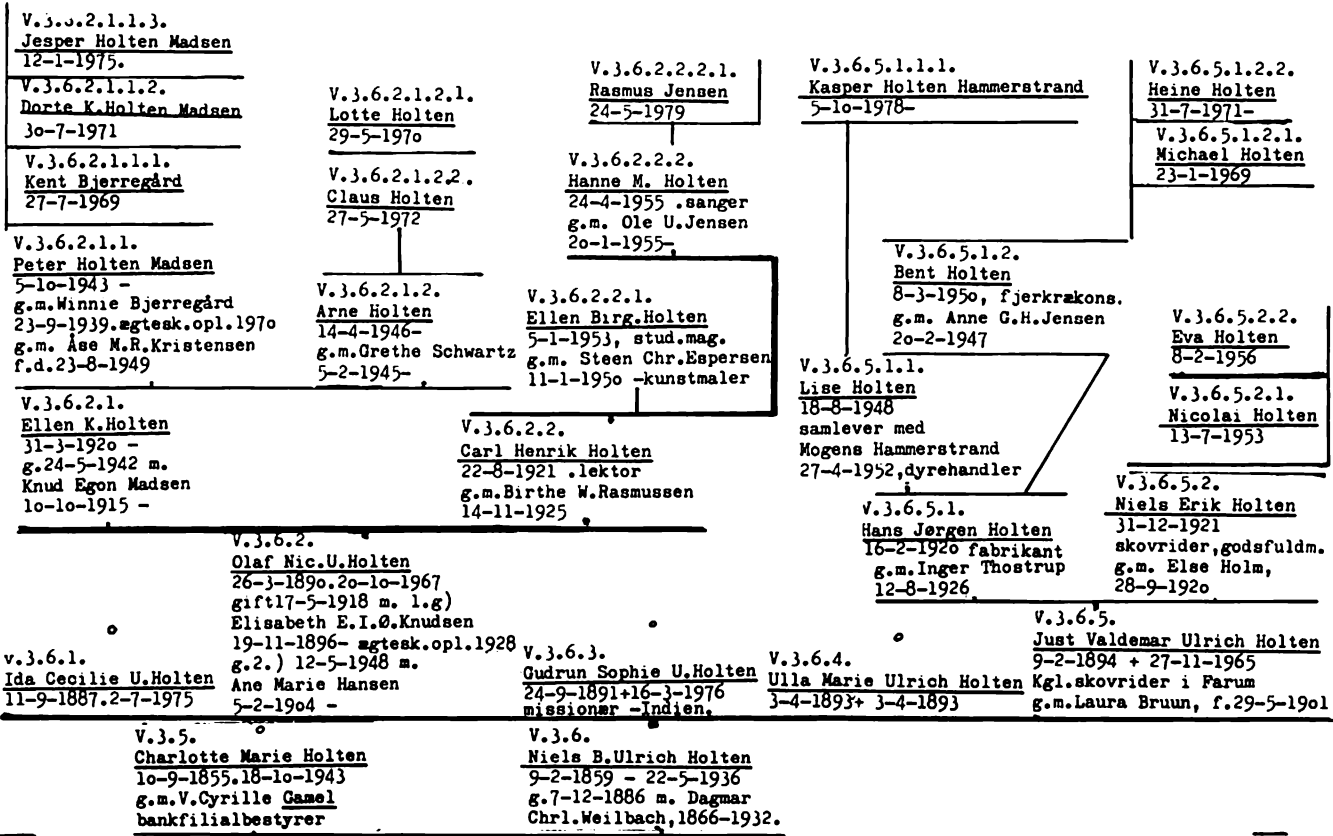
V.3.6.2.1.1.3.
Jesper Holten Madsen
12-1-1975.

V.3.6.2.1.1.2.
Dorte K.Holten Madsen
3o-7-1971

V.3.6.2.1.1.1.
Kent Bjerregård
27-7-1969

V.3.6.2.1.2.1.
Lotte Holten
29-5-197o

V.3.6.2.1.2.2.
Claus Holten
27-5-1972

V.3.6.2.2.2.1.
Rasmus Jensen
24-5-1979

V.3.6.2.2.2.
Hanne M. Holten
24-4-1955 .sanger
g.m. Ole U.Jensen
2o-1-1955-

V.3.6.5.1.1.1.
Kasper Holten Hammerstrand
5-1o-1978-

V.3.6.5.1.2.2.
Heine Holten
31-7-1971-

V.3.6.5.1.2.1.
Michael Holten
23-1-1969

V.3.6.2.1.1.
Peter Holten Madsen
5-1o-1943 -
g.m.Winnie Bjerregård
23-9-1939.ægtesk.opl.197o
g.m. Åse M.R.Kristensen
f.d.23-8-1949

V.3.6.2.1.2.
Arne Holten
14-4-1946-
g.m.Grethe Schwartz
5-2-1945-

V.3.6.2.2.1.
Ellen Birg.Holten
5-1-1953, stud.mag.
g.m. Steen Chr.Espersen
11-1-195o -kunstmaler

V.3.6.5.1.2.
Bent Holten
8-3-195o, fjerkrækons.
g.m. Anne G.H.Jensen
2o-2-1947

V.3.6.5.1.1.
Lise Holten
18-8-1948
samlever med
Mogens Hammerstrand
27-4-1952,dyrehandler

V.3.6.5.2.2.
Eva Holten
8-2-1956

V.3.6.5.2.1.
Nicolai Holten
13-7-1953

V.3.6.2.1.
Ellen K.Holten
31-3-192o -
g.24-5-1942 m.
Knud Egon Madsen
1o-1o-1915 -

V.3.6.2.2.
Carl Henrik Holten
22-8-1921 .lektor
g.m.Birthe W.Rasmussen
14-11-1925

V.3.6.5.1.
Hans Jørgen Holten
16-2-192o fabrikant
g.m.Inger Thostrup
12-8-1926

V.3.6.5.2.
Niels Erik Holten
31-12-1921
skovrider,godsfuldm.
g.m. Else Holm,
28-9-192o

V.3.6.2.
Olaf Nic.U.Holten
26-3-189o.2o-1o-1967
gift17-5-1918 m. 1.g)
Elisabeth E.I.Ø.Knudsen
19-11-1896- ægtesk.opl.1928
g.2.) 12-5-1948 m.
Ane Marie Hansen
5-2-19o4 -

V.3.6.1.
Ida Cecilie U.Holten
11-9-1887.2-7-1975

V.3.6.3.
Gudrun Sophie U.Holten
24-9-1891+16-3-1976
missionær -Indien.

V.3.6.4.
Ulla Marie Ulrich Holten
3-4-1893+ 3-4-1893

V.3.6.5.
Just Valdemar Ulrich Holten
9-2-1894 + 27-11-1965
Kgl.skovrider i Farum
g.m.Laura Bruun, f.29-5-19o1

V.3.5.
Charlotte Marie Holten
1o-9-1855.18-1o-1943
g.m.V.Cyrille Gamel
bankfilialbestyrer

V.3.6.
Niels B.Ulrich Holten
9-2-1859 - 22-5-1936
g.7-12-1886 m. Dagmar
Chrl.Weilbach,1866-1932.